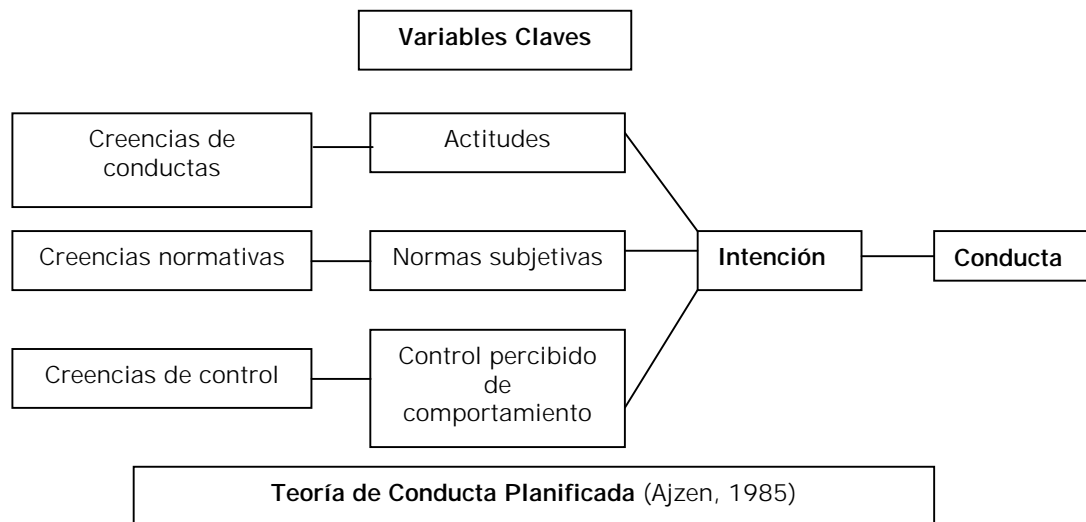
Variables Claves

Creencias de conductas

Actitudes

Creencias normativas

Normas subjetivas

Intención

Conducta

Creencias de control

Control percibido de comportamiento

Teoría de Conducta Planificada (Ajzen, 1985)